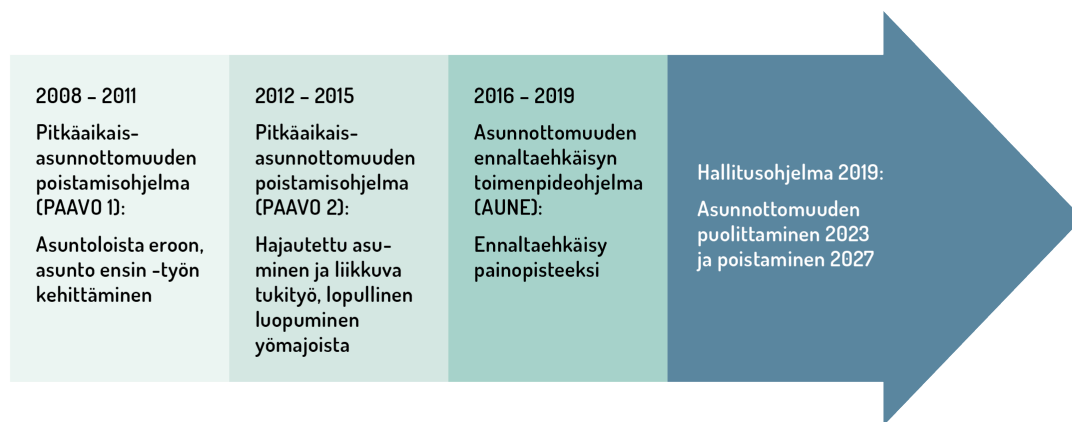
2008 – 2011

Pitkäaikaisasunnottomuuden poistamisohjelma (PAAVO 1):

Asuntoloista eroon, asunto ensin -työn kehittäminen

2012 – 2015

Pitkäaikaisasunnottomuuden poistamisohjelma (PAAVO 2):

Hajautettu asuminen ja liikkuva tukityö, lopullinen luopuminen yömajoista

2016 – 2019

Asunnottomuuden ennaltaehkäisyn toimenpideohjelma (AUNE):

Ennaltaehkäisy painopisteeksi

Hallitusohjelma 2019:

Asunnottomuuden puolittaminen 2023 ja poistaminen 2027